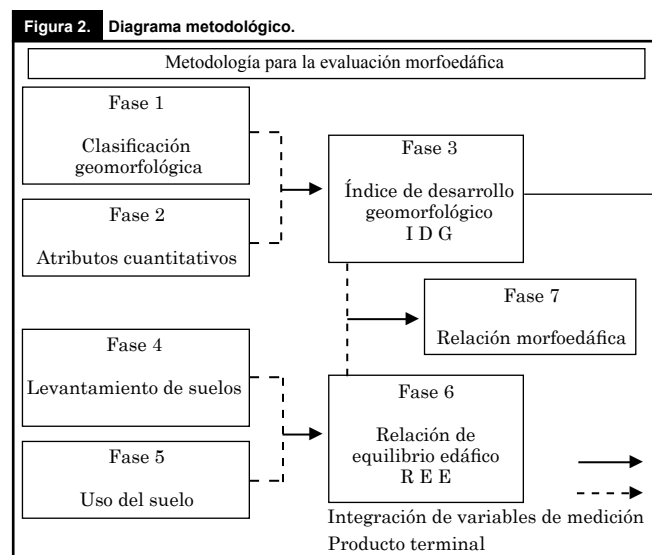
Figura 2. Diagrama metodológico.

Metodología para la evaluación morfoedáfica

Fase 1

Clasificación geomorfológica

Fase 2

Atributos cuantitativos

Fase 3

Índice de desarrollo geomorfológico
I D G

Fase 7

Relación morfoedáfica

Fase 4

Levantamiento de suelos

Fase 5

Uso del suelo

Fase 6

Relación de equilibrio edáfico
R E E

Integración de variables de medición
Producto terminal